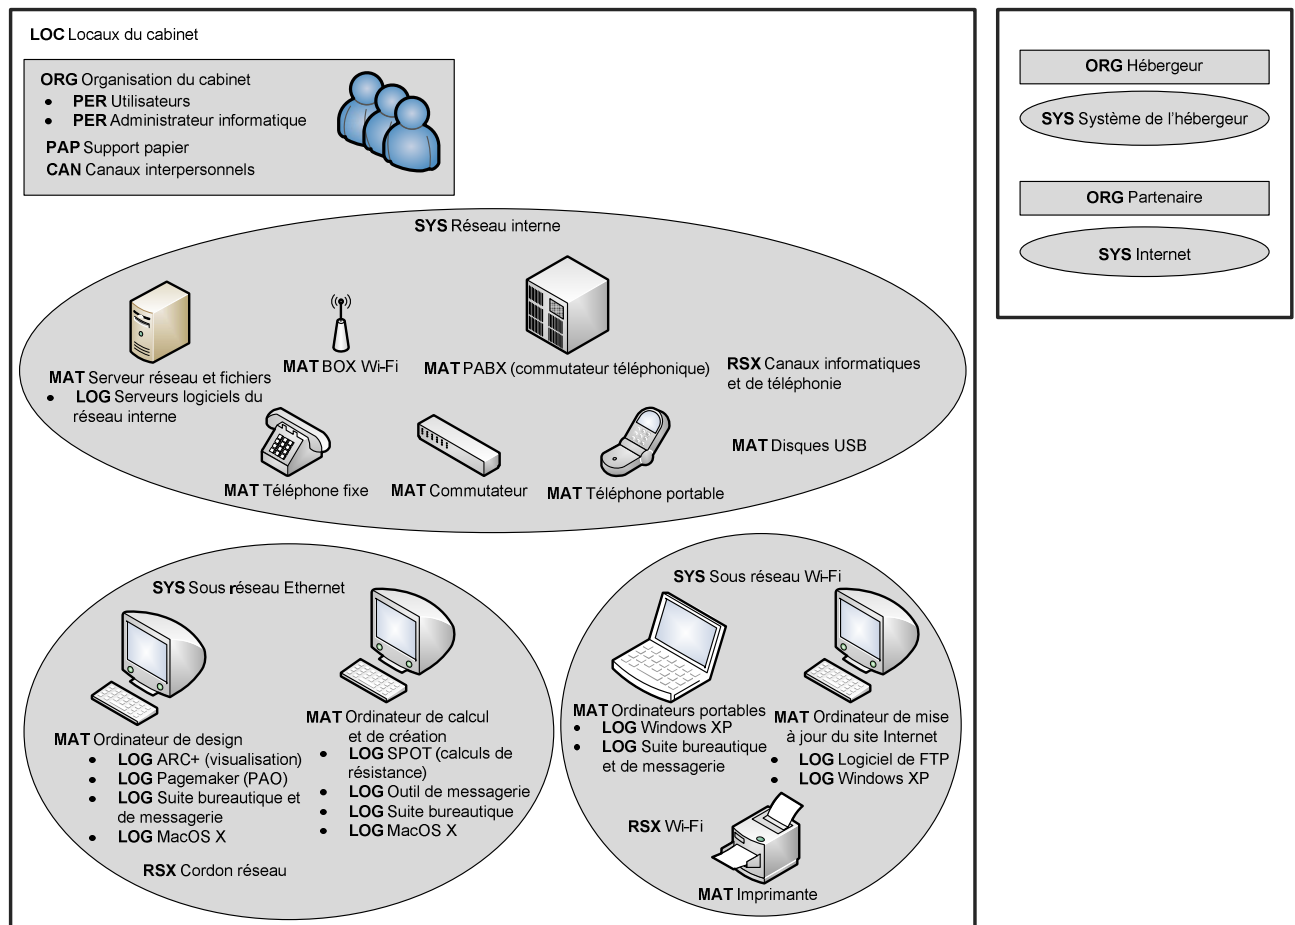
**LOC** Locaux du cabinet

**ORG** Organisation du cabinet
- **PER** Utilisateurs
- **PER** Administrateur informatique

**PAP** Support papier
**CAN** Canaux interpersonnels

**ORG** Hébergeur

**SYS** Système de l'hébergeur

**ORG** Partenaire

**SYS** Internet

**SYS** Réseau interne

**MAT** Serveur réseau et fichiers
- **LOG** Serveurs logiciels du réseau interne

**MAT** BOX Wi-Fi

**MAT** PABX (commutateur téléphonique)

**RSX** Canaux informatiques et de téléphonie

**MAT** Téléphone fixe

**MAT** Commutateur

**MAT** Téléphone portable

**MAT** Disques USB

**SYS** Sous réseau Ethernet

**MAT** Ordinateur de design
- **LOG** ARC+ (visualisation)
- **LOG** Pagemaker (PAO)
- **LOG** Suite bureautique et de messagerie
- **LOG** MacOS X

**MAT** Ordinateur de calcul et de création
- **LOG** SPOT (calculs de résistance)
- **LOG** Outil de messagerie
- **LOG** Suite bureautique
- **LOG** MacOS X

**RSX** Cordon réseau

**SYS** Sous réseau Wi-Fi

**MAT** Ordinateurs portables
- **LOG** Windows XP
- **LOG** Suite bureautique et de messagerie

**MAT** Ordinateur de mise à jour du site Internet
- **LOG** Logiciel de FTP
- **LOG** Windows XP

**RSX** Wi-Fi

**MAT** Imprimante